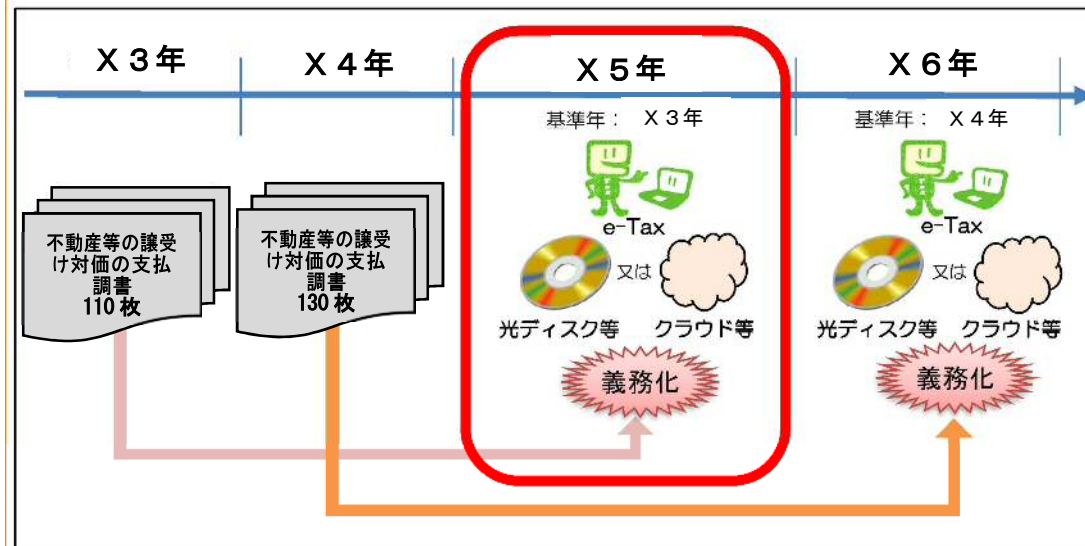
X３年

X４年

X５年

X６年

不動産等の譲受け対価の支払調書
110 枚

不動産等の譲受け対価の支払調書
130 枚

基準年：　X３年

e-Tax

又は

光ディスク等　クラウド等

義務化

基準年：　X４年

e-Tax

又は

光ディスク等　クラウド等

義務化